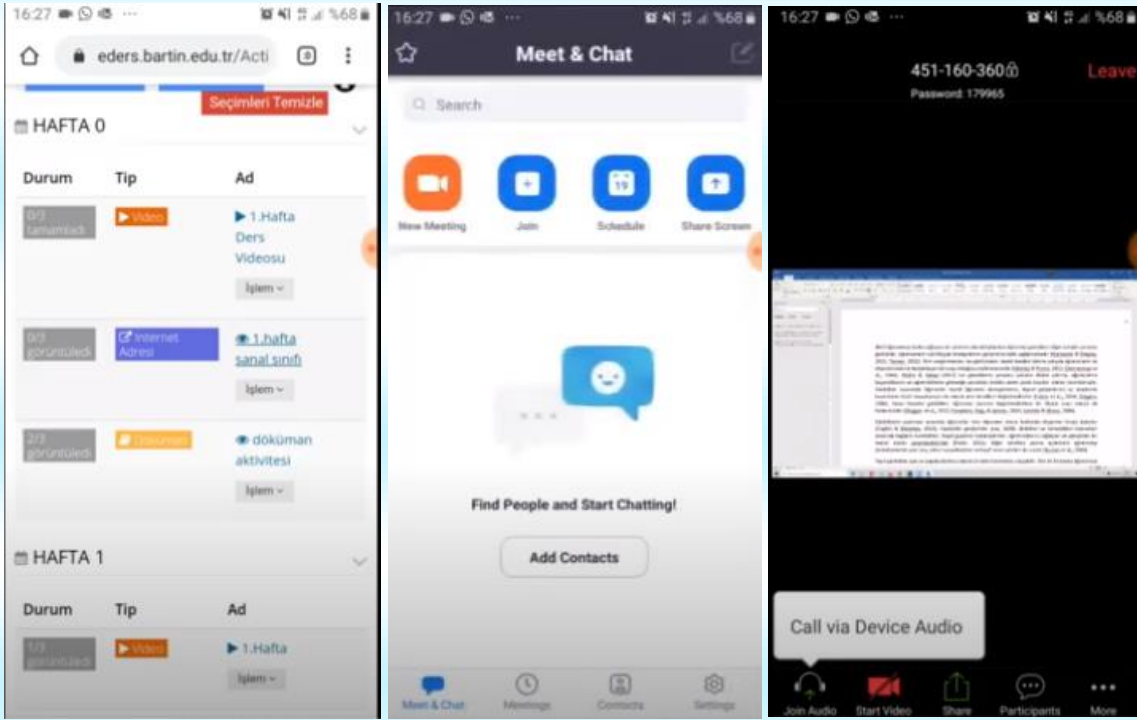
16:27 %68

eders.bartin.edu.tr/Acti

Seçimleri Temizle

HAFTA 0

| Durum | Tip | Ad |
|---|---|---|
| 0/3 tamamladı | Video | 1.Hafta Ders Videosu İşlem |
| 0/3 görüntüledi | Internet Adresi | 1.hafta sanal sınıfı İşlem |
| 2/3 görüntüledi | Doküman | döküman aktivitesi İşlem |

HAFTA 1

| Durum | Tip | Ad |
|---|---|---|
| 1/3 görüntüledi | Video | 1.Hafta İşlem |

16:27 %68

Meet & Chat

Search

New Meeting

Join

19
Schedule

Share Screen

Find People and Start Chatting!

Add Contacts

Meet & Chat

Meetings

Contacts

Settings

16:27 %68

451-160-360

Leave

Password: 179965

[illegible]

Call via Device Audio

Join Audio

Start Video

Share

Participants

More